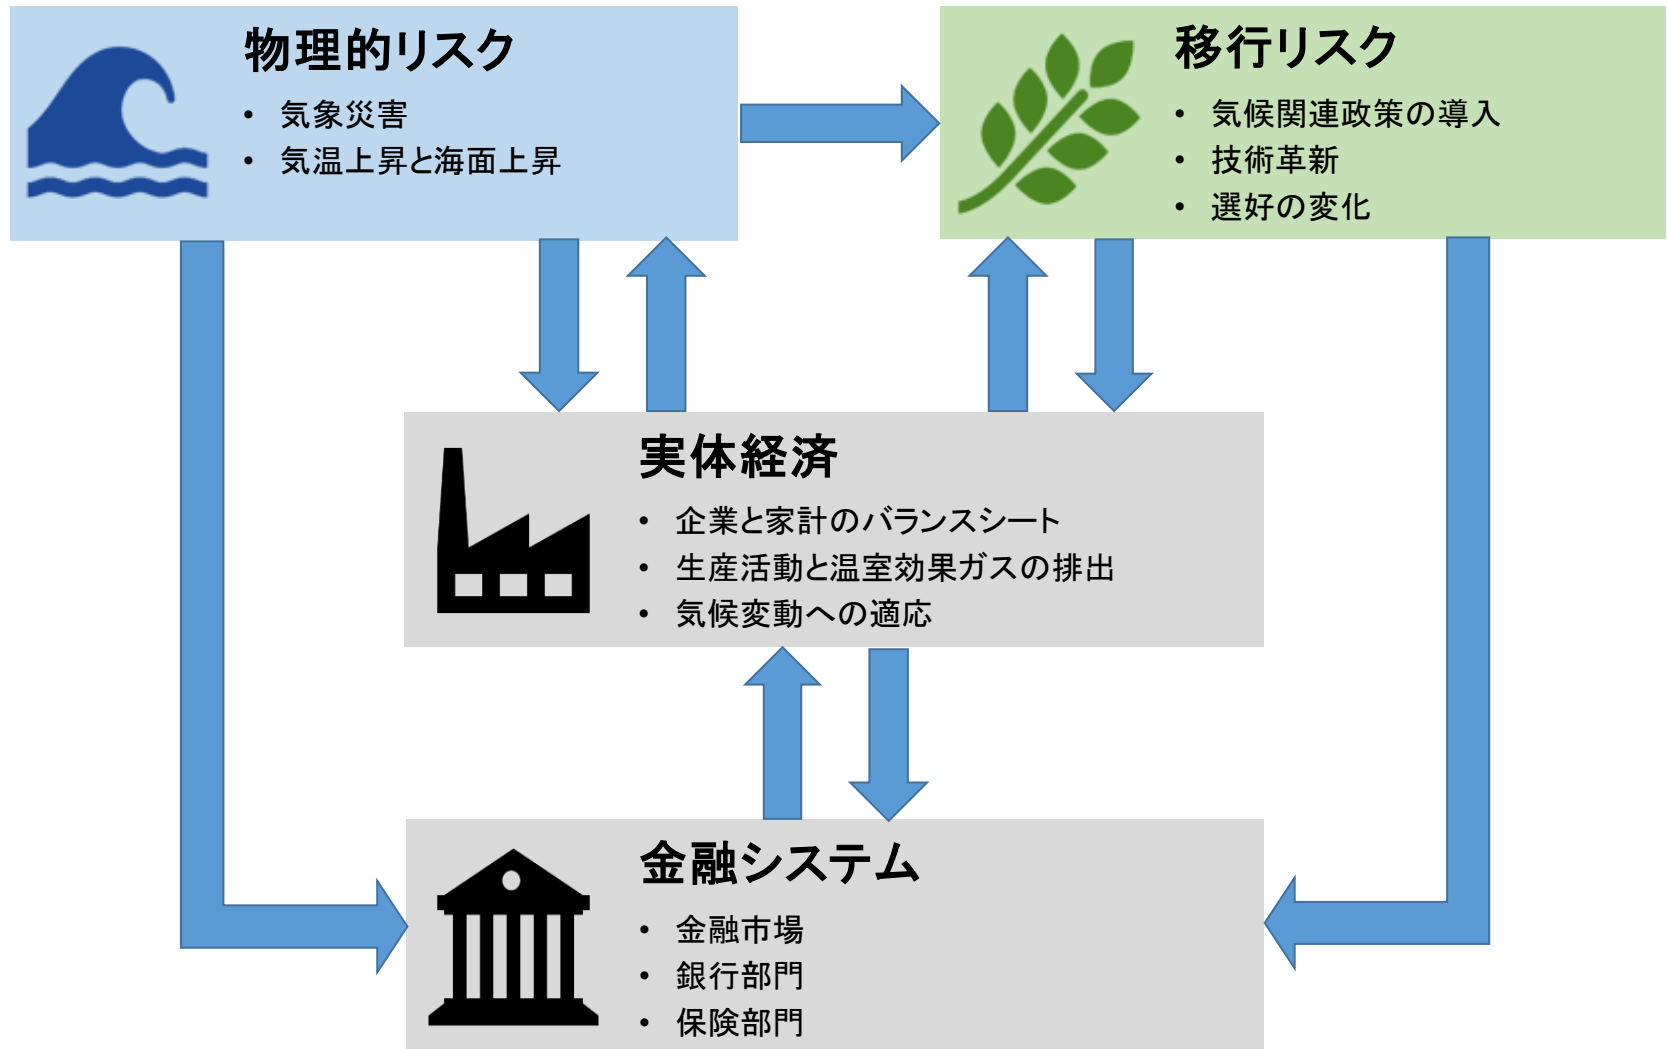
物理的リスク

- 気象災害
- 気温上昇と海面上昇

移行リスク

- 気候関連政策の導入
- 技術革新
- 選好の変化

実体経済

- 企業と家計のバランスシート
- 生産活動と温室効果ガスの排出
- 気候変動への適応

金融システム

- 金融市場
- 銀行部門
- 保険部門